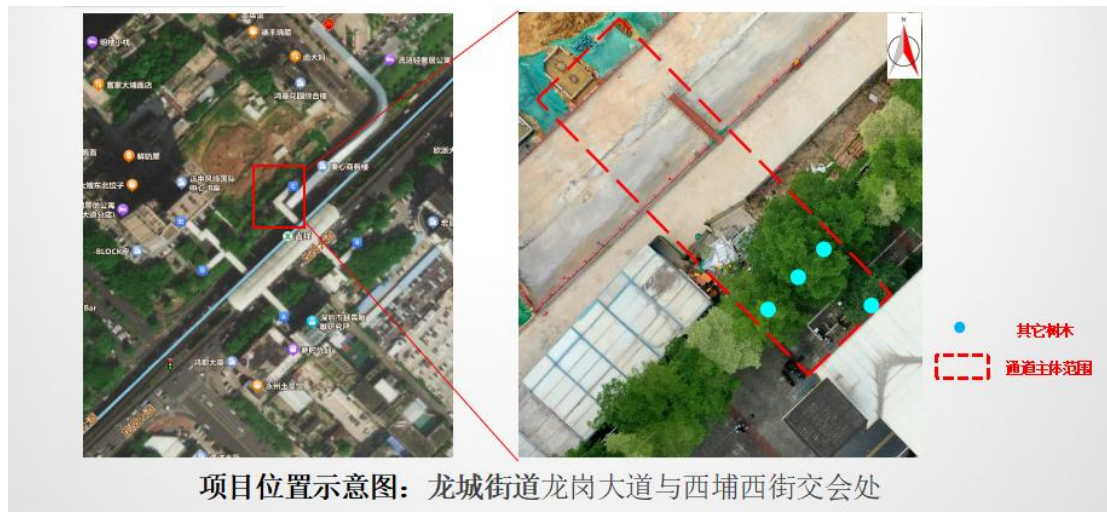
明佳小区

福手烧肉

尚大妈

流动轻客服公寓

首家大埔酒店

鸿基花园综合楼

解放鲁

逸泉阁商楼

山中风情美食中心·B座

欧洲大

大埔东北饺子

智慧公寓大道分店

吉祥

-BLOCK

Bar

深圳市新鑫鹏眼镜店

鸿昌大厦

永州土菜馆

N

其它树木

通道主体范围

项目位置示意图：龙城街道龙岗大道与西埔西街交会处